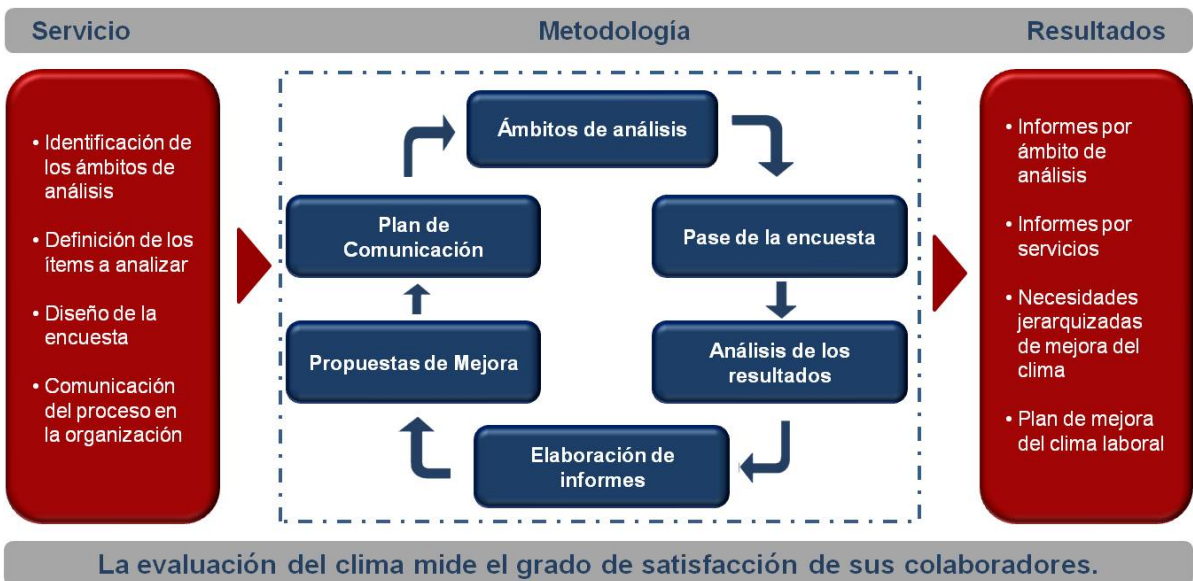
Servicio

Metodología

Resultados

• Identificación de los ámbitos de análisis

• Definición de los ítems a analizar

• Diseño de la encuesta

• Comunicación del proceso en la organización

Ámbitos de análisis

Pase de la encuesta

Análisis de los resultados

Elaboración de informes

Propuestas de Mejora

Plan de Comunicación

• Informes por ámbito de análisis

• Informes por servicios

• Necesidades jerarquizadas de mejora del clima

• Plan de mejora del clima laboral

La evaluación del clima mide el grado de satisfacción de sus colaboradores.